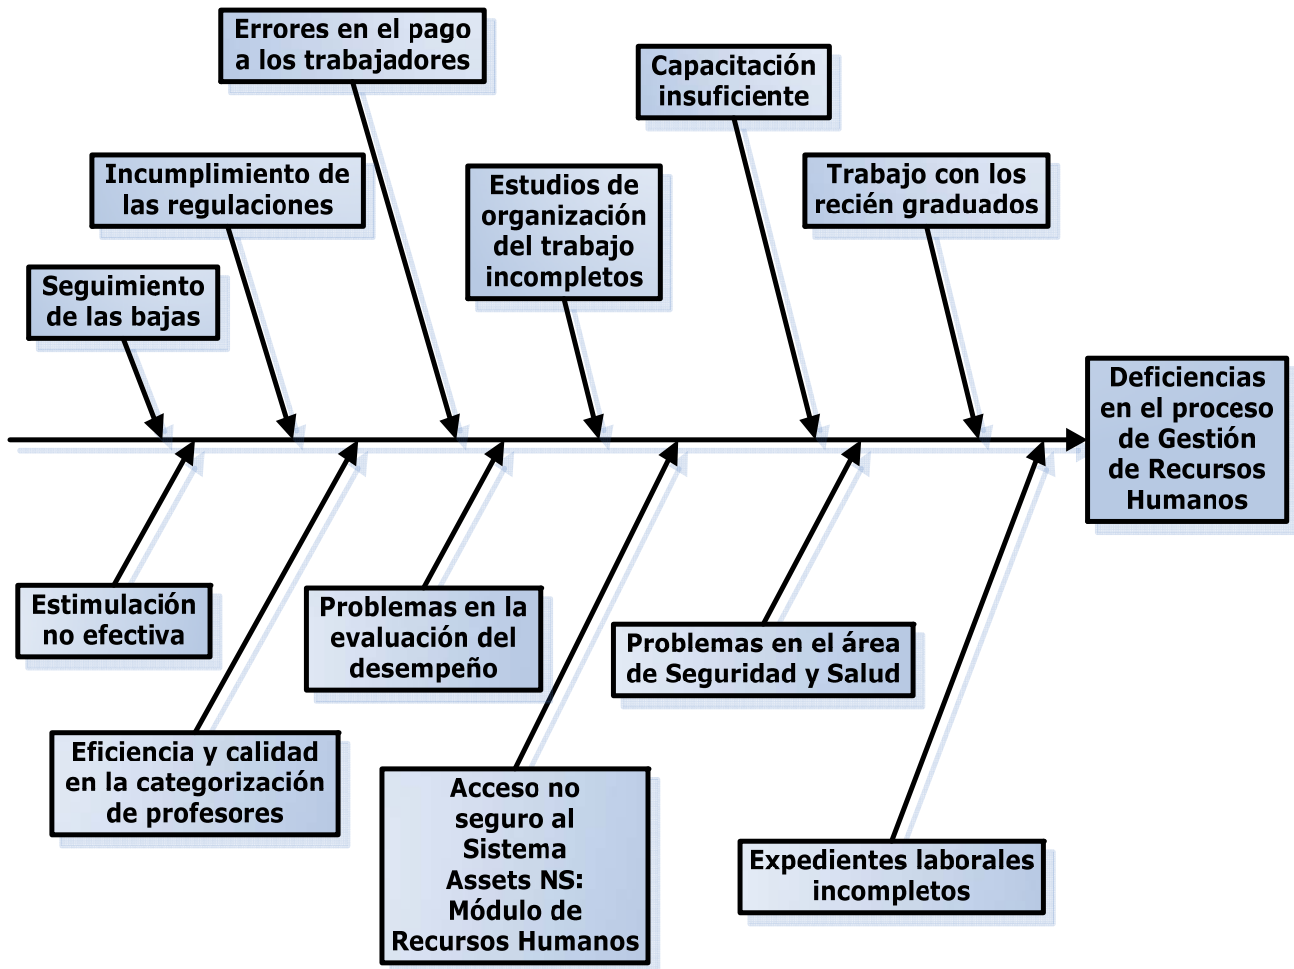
Errores en el pago a los trabajadores

Capacitación insuficiente

Incumplimiento de las regulaciones

Estudios de organización del trabajo incompletos

Trabajo con los recién graduados

Seguimiento de las bajas

Deficiencias en el proceso de Gestión de Recursos Humanos

Estimulación no efectiva

Problemas en la evaluación del desempeño

Problemas en el área de Seguridad y Salud

Eficiencia y calidad en la categorización de profesores

Acceso no seguro al Sistema Assets NS: Módulo de Recursos Humanos

Expedientes laborales incompletos